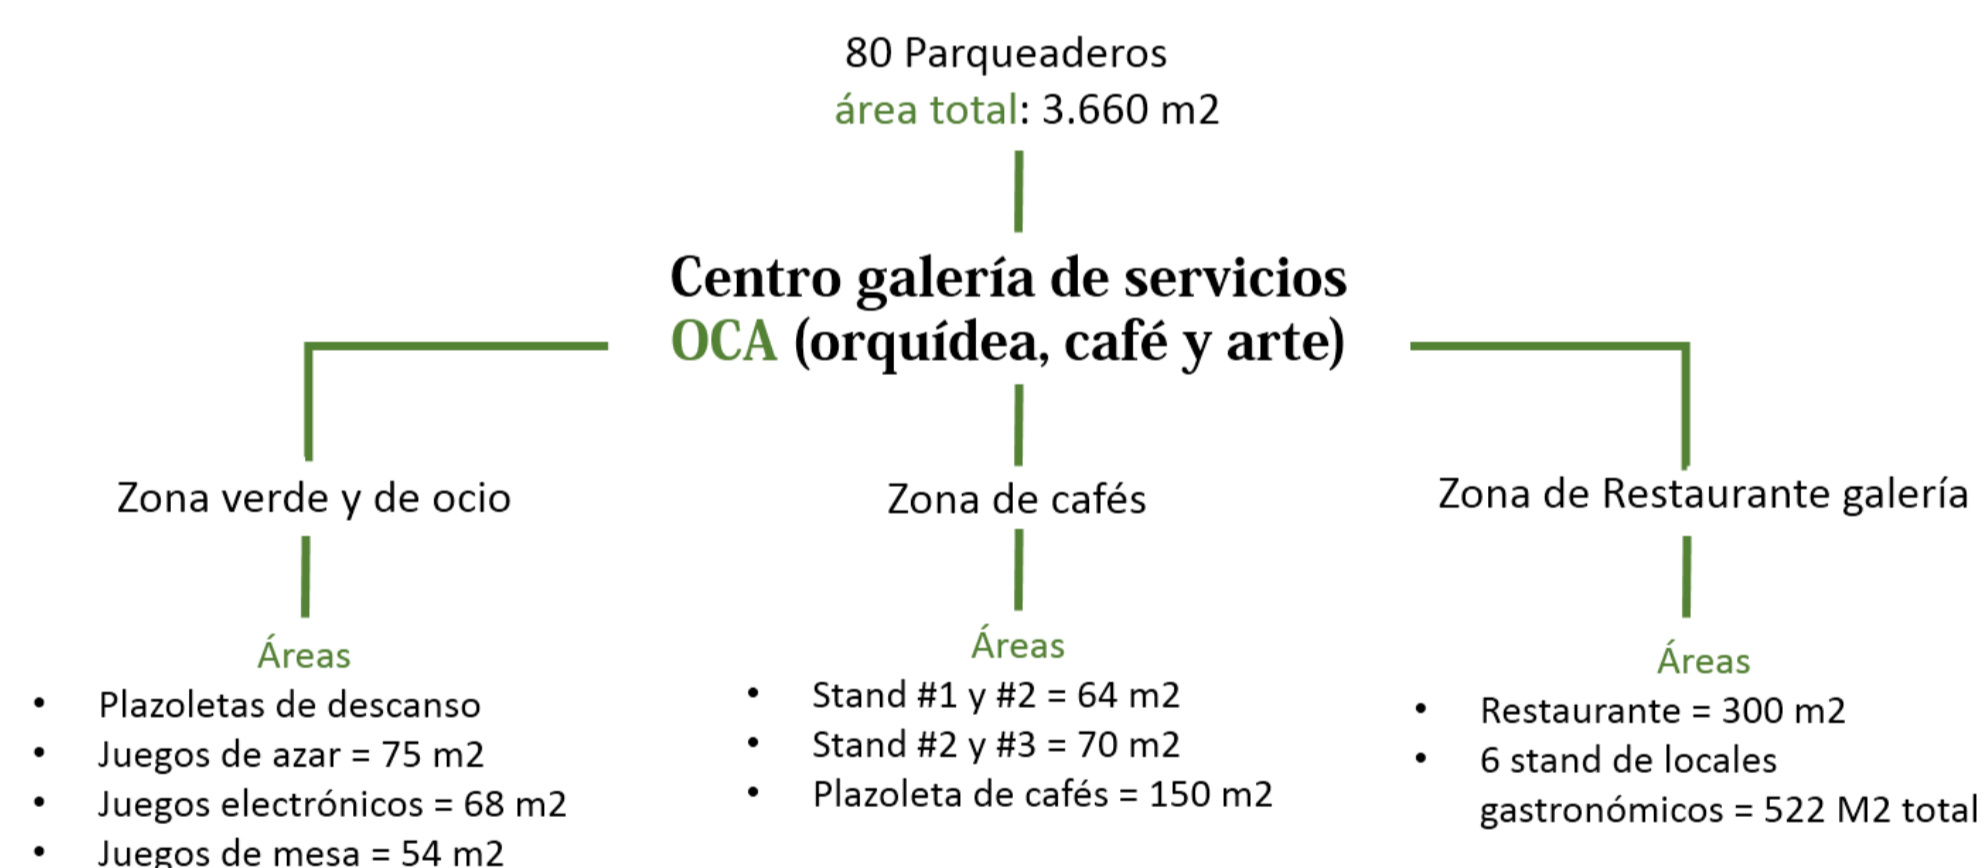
80 Parqueaderos
área total: 3.660 m2

Centro galería de servicios
OCA (orquídea, café y arte)

Zona verde y de ocio

Áreas
- Plazoletas de descanso
- Juegos de azar = 75 m2
- Juegos electrónicos = 68 m2
- Juegos de mesa = 54 m2

Zona de cafés

Áreas
- Stand #1 y #2 = 64 m2
- Stand #2 y #3 = 70 m2
- Plazoleta de cafés = 150 m2

Zona de Restaurante galería

Áreas
- Restaurante = 300 m2
- 6 stand de locales gastronómicos = 522 M2 total